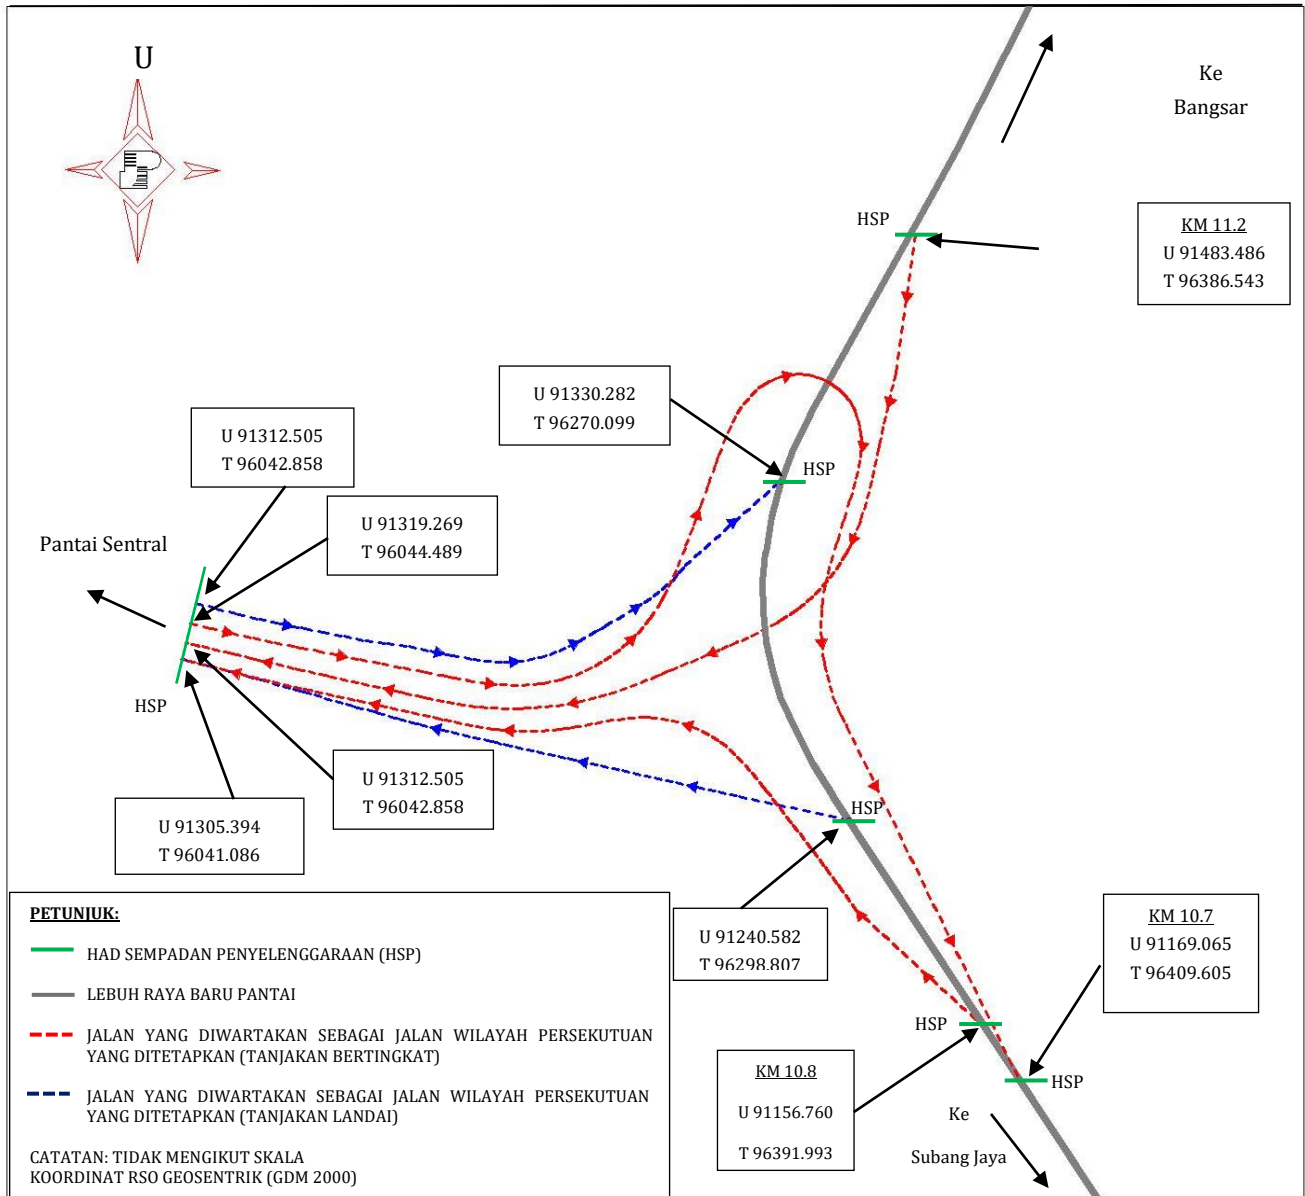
U

Ke
Bangsar

HSP

KM 11.2
U 91483.486
T 96386.543

U 91330.282
T 96270.099

HSP

U 91312.505
T 96042.858

U 91319.269
T 96044.489

Pantai Sentral

HSP

U 91312.505
T 96042.858

U 91305.394
T 96041.086

HSP

U 91240.582
T 96298.807

KM 10.7
U 91169.065
T 96409.605

HSP

HSP

KM 10.8
U 91156.760
T 96391.993

Ke
Subang Jaya

PETUNJUK:

HAD SEMPADAN PENYELENGGARAAN (HSP)

LEBUH RAYA BARU PANTAI

JALAN YANG DIWARTAKAN SEBAGAI JALAN WILAYAH PERSEKUTUAN YANG DITETAPKAN (TANJAKAN BERTINGKAT)

JALAN YANG DIWARTAKAN SEBAGAI JALAN WILAYAH PERSEKUTUAN YANG DITETAPKAN (TANJAKAN LANDAI)

CATATAN: TIDAK MENGIKUT SKALA
KOORDINAT RSO GEOSENTRIK (GDM 2000)